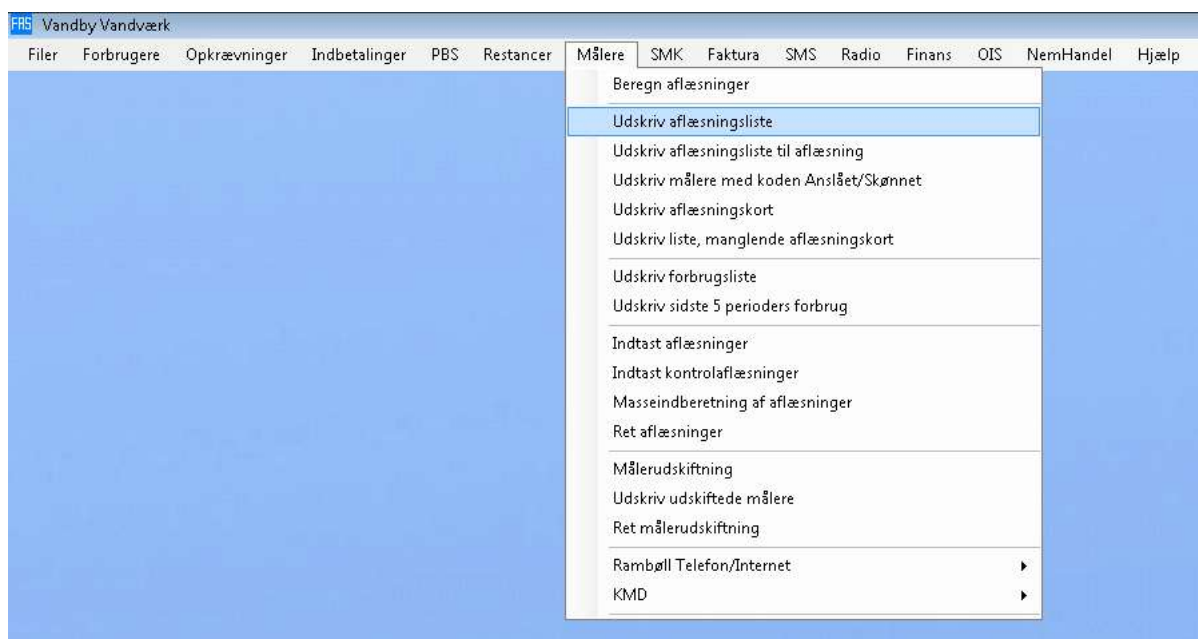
FAS Vandby Vandværk

Filer Forbrugere Opkrævninger Indbetalinger PBS Restancer Målere SMK Faktura SMS Radio Finans OIS NemHandel Hjælp

Beregn aflæsninger

Udskriv aflæsningsliste
Udskriv aflæsningsliste til aflæsning
Udskriv målere med koden Anslået/Skønnet
Udskriv aflæsningskort
Udskriv liste, manglende aflæsningskort

Udskriv forbrugsliste
Udskriv sidste 5 perioders forbrug

Indtast aflæsninger
Indtast kontrolaflæsninger
Masseindberetning af aflæsninger
Ret aflæsninger

Målerudskiftning
Udskriv udskiftede målere
Ret målerudskiftning

Rambøll Telefon/Internet
KMD